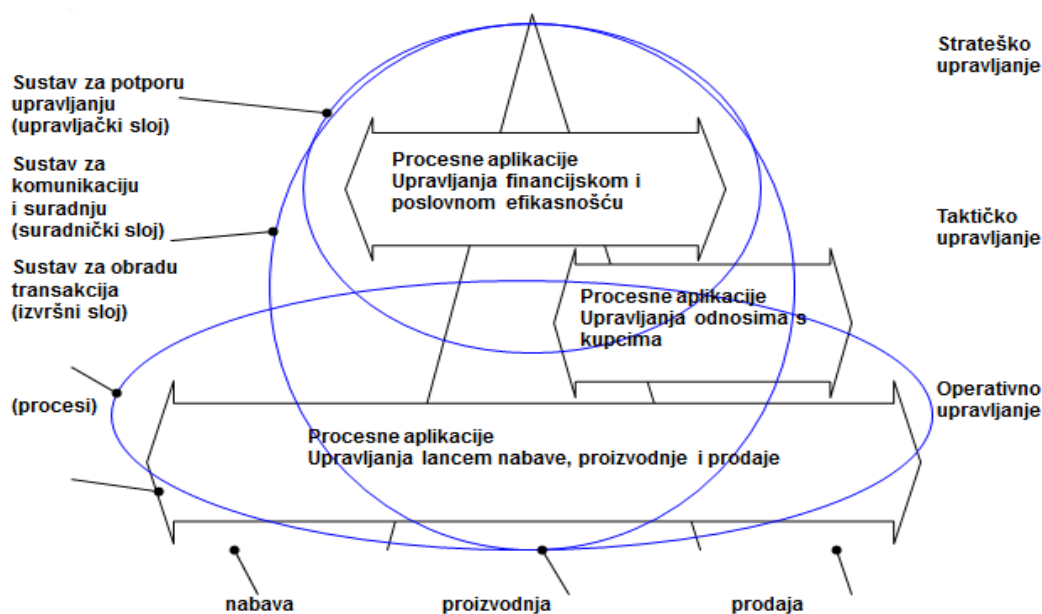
Sustav za potporu upravljanju (upravljački sloj)

Sustav za komunikaciju i suradnju (suradnički sloj)

Sustav za obradu transakcija (izvršni sloj)

(procesi)

Strateško upravljanje

Procesne aplikacije Upravljanja financijskom i poslovnom efikasnošću

Taktičko upravljanje

Procesne aplikacije Upravljanja odnosima s kupcima

Operativno upravljanje

Procesne aplikacije Upravljanja lancem nabave, proizvodnje i prodaje

nabava

proizvodnja

prodaja